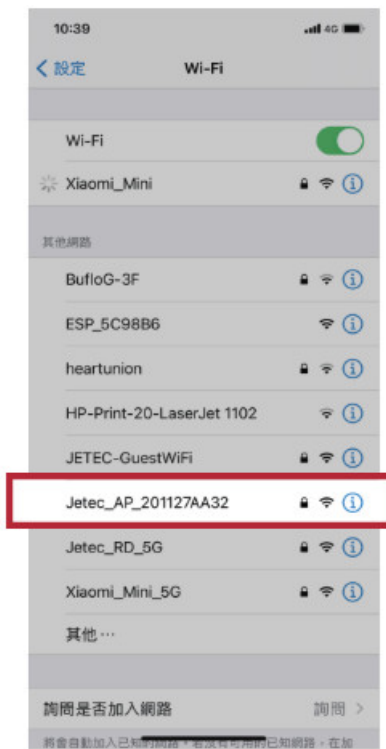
10:39
4G

< 設定
Wi-Fi

Wi-Fi

Xiaomi_Mini

其他網路

BufloG-3F

ESP_5C98B6

heartunion

HP-Print-20-LaserJet 1102

JETEC-GuestWiFi

Jetec_AP_201127AA32

Jetec_RD_5G

Xiaomi_Mini_5G

其他⋯

詢問是否加入網路
詢問 >

將會自動加入已知的網路。若沒有可用的已知網路，在加